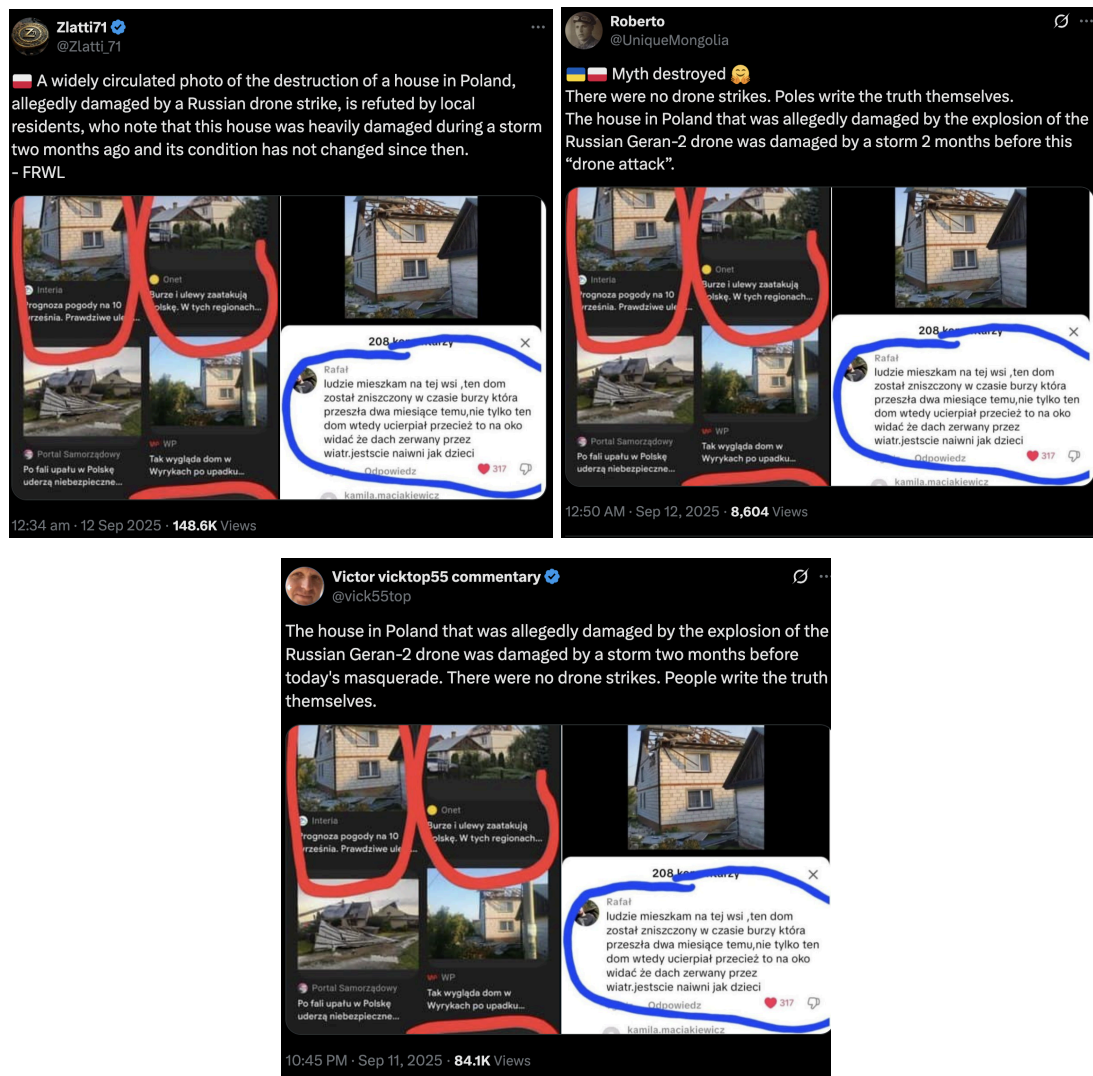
Zlatti71
@Zlatti_71
···

A widely circulated photo of the destruction of a house in Poland, allegedly damaged by a Russian drone strike, is refuted by local residents, who note that this house was heavily damaged during a storm two months ago and its condition has not changed since then.
- FRWL

Interia
rognoza pogody na 10 rześnia. Prawdziwe ul

Onet
Burze i ulewy zaatakują olskę. W tych regionach...

Portal Samorządowy
Po fali upału w Polskę uderzą niebezpieczne...

WP
Tak wygląda dom w Wyrykach po upadku...

208 ko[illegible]tarzy
Rafał
ludzie mieszkam na tej wsi ,ten dom został zniszczony w czasie burzy która przeszła dwa miesiące temu,nie tylko ten dom wtedy ucierpiał przecież to na oko widać że dach zerwany przez wiatr.jestscie naiwni jak dzieci
Odpowiedz 317
kamila.maciakiewicz

12:34 am · 12 Sep 2025 · 148.6K Views

Roberto
@UniqueMongolia

Myth destroyed
There were no drone strikes. Poles write the truth themselves.
The house in Poland that was allegedly damaged by the explosion of the Russian Geran-2 drone was damaged by a storm 2 months before this “drone attack”.

Interia
rognoza pogody na 10 rześnia. Prawdziwe ul

Onet
Burze i ulewy zaatakują olskę. W tych regionach...

Portal Samorządowy
Po fali upału w Polskę uderzą niebezpieczne...

WP
Tak wygląda dom w Wyrykach po upadku...

208 ko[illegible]tarzy
Rafał
ludzie mieszkam na tej wsi ,ten dom został zniszczony w czasie burzy która przeszła dwa miesiące temu,nie tylko ten dom wtedy ucierpiał przecież to na oko widać że dach zerwany przez wiatr.jestscie naiwni jak dzieci
Odpowiedz 317
kamila.maciakiewicz

12:50 AM · Sep 12, 2025 · 8,604 Views

Victor vicktop55 commentary
@vick55top
···

The house in Poland that was allegedly damaged by the explosion of the Russian Geran-2 drone was damaged by a storm two months before today's masquerade. There were no drone strikes. People write the truth themselves.

Interia
rognoza pogody na 10 rześnia. Prawdziwe ul

Onet
Burze i ulewy zaatakują olskę. W tych regionach...

Portal Samorządowy
Po fali upału w Polskę uderzą niebezpieczne...

WP
Tak wygląda dom w Wyrykach po upadku...

208 ko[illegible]tarzy
Rafał
ludzie mieszkam na tej wsi ,ten dom został zniszczony w czasie burzy która przeszła dwa miesiące temu,nie tylko ten dom wtedy ucierpiał przecież to na oko widać że dach zerwany przez wiatr.jestscie naiwni jak dzieci
Odpowiedz 317
kamila.maciakiewicz

10:45 PM · Sep 11, 2025 · 84.1K Views